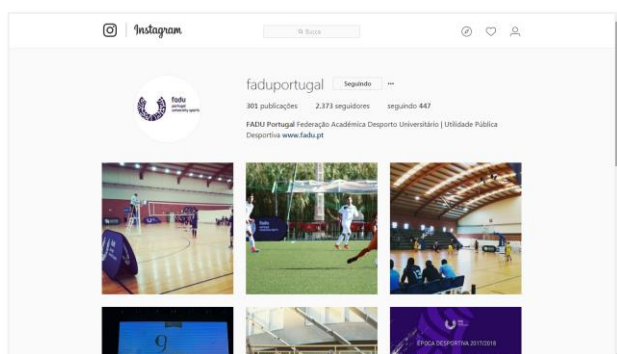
Instagram

Busca

faduportugal Seguindo ···

301 publicações 2.373 seguidores seguindo 447

FADU Portugal Federação Académica Desporto Universitário | Utilidade Pública Desportiva www.fadu.pt

fadu portugal university sports

ÉPOCA DESPORTIVA 2017/2018